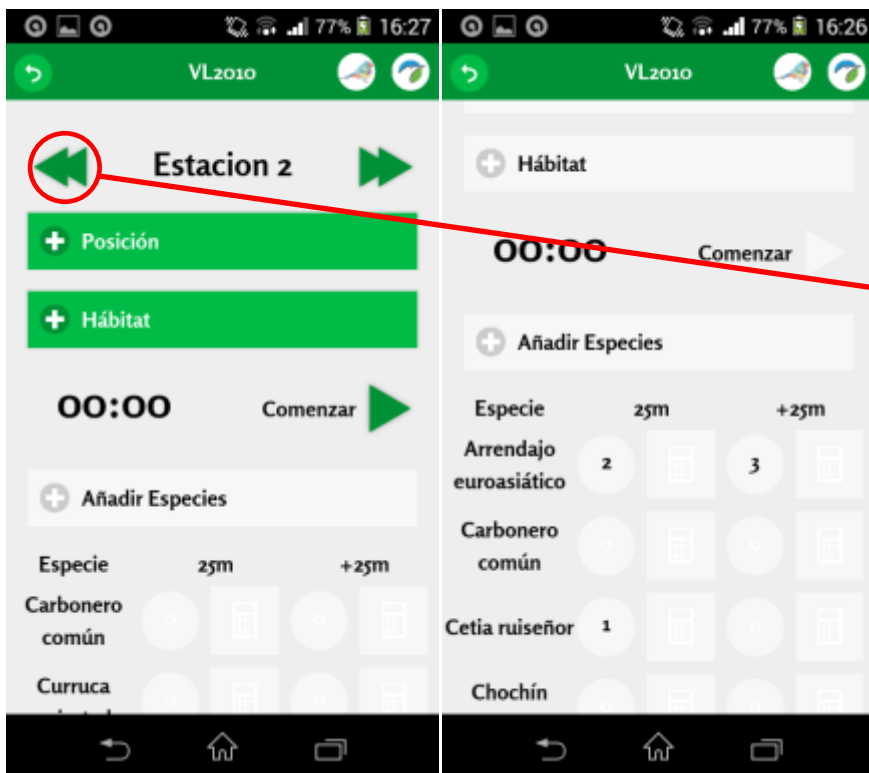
77% 16:27

VL2010

Estacion 2

Posición

Hábitat

00:00

Comenzar

Añadir Especies

| Especie | 25m | | +25m | |
|---|---|---|---|---|
| Carbonero común | 0 | | 0 | |
| Curruca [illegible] | 0 | | 0 | |

77% 16:26

VL2010

Hábitat

00:00

Comenzar

Añadir Especies

| Especie | 25m | | +25m | |
|---|---|---|---|---|
| Arrendajo euroasiático | 2 | | 3 | |
| Carbonero común | 0 | | 0 | |
| Cetia ruiseñor | 1 | | 0 | |
| Chochín | | | | |